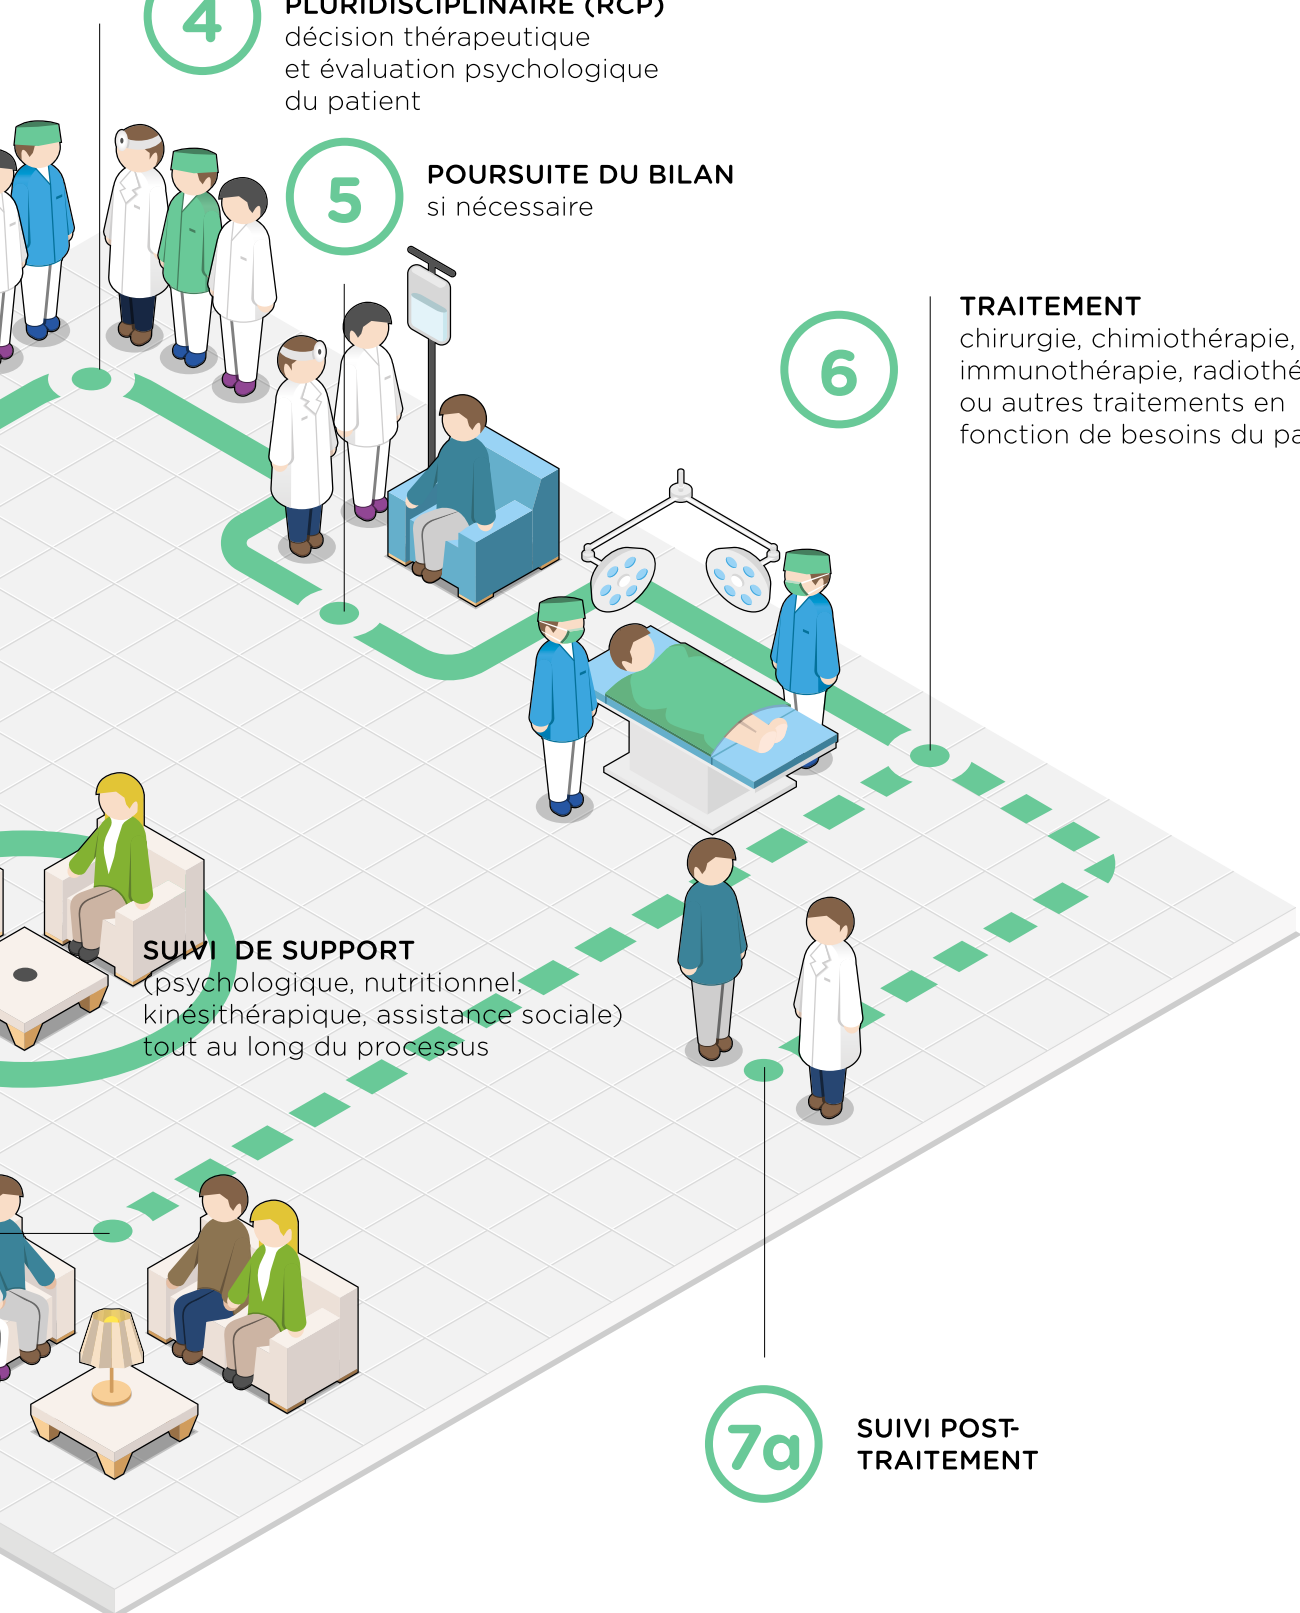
4

PLURIDISCIPLINAIRE (RCP)
décision thérapeutique et évaluation psychologique du patient

5

POURSUITE DU BILAN
si nécessaire

6

TRAITEMENT
chirurgie, chimiothérapie, immunothérapie, radiothé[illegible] ou autres traitements en fonction de besoins du pa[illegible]

SUIVI DE SUPPORT
(psychologique, nutritionnel, kinésithérapique, assistance sociale) tout au long du processus

7a

SUIVI POST-TRAITEMENT